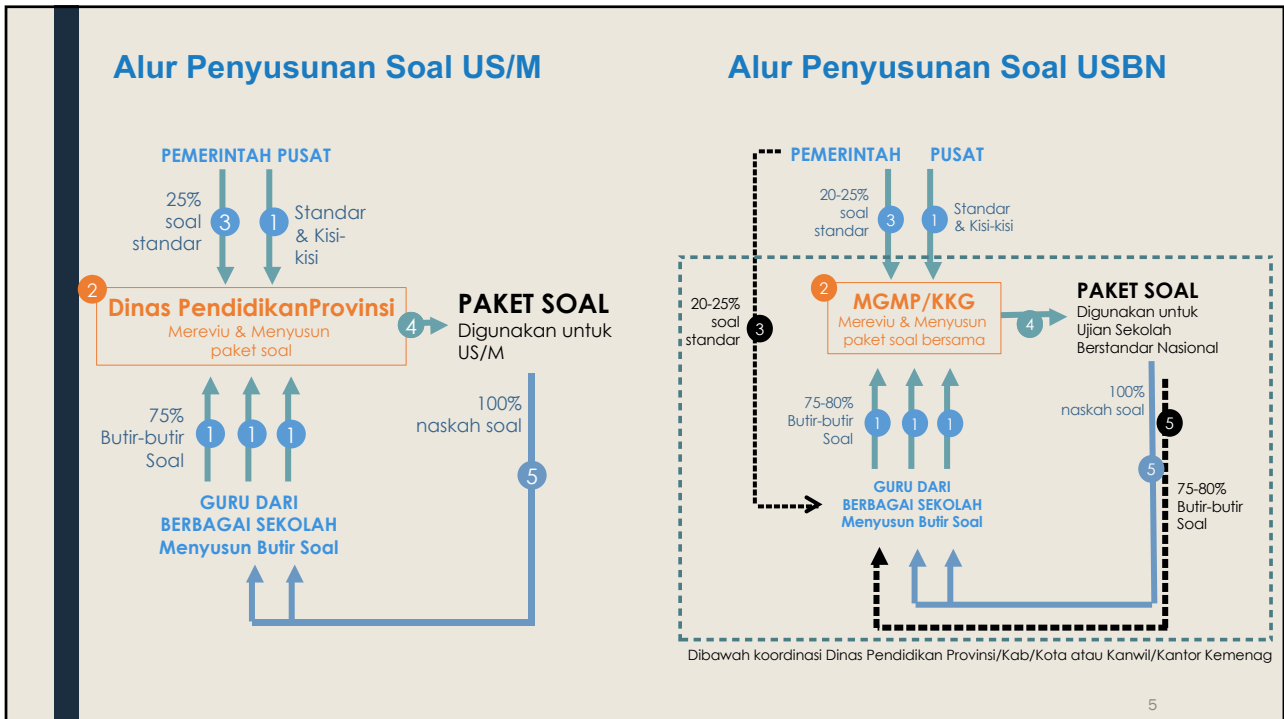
Alur Penyusunan Soal US/M

PEMERINTAH PUSAT

25% soal standar 3

1 Standar & Kisi-kisi

2 Dinas PendidikanProvinsi
Mereviu & Menyusun paket soal

4 PAKET SOAL
Digunakan untuk US/M

100% naskah soal

5

75% Butir-butir Soal 1 1 1

GURU DARI BERBAGAI SEKOLAH
Menyusun Butir Soal

Alur Penyusunan Soal USBN

PEMERINTAH PUSAT

20-25% soal standar 3

1 Standar & Kisi-kisi

20-25% soal standar 3

2 MGMP/KKG
Mereviu & Menyusun paket soal bersama

4 PAKET SOAL
Digunakan untuk Ujian Sekolah Berstandar Nasional

100% naskah soal

5

5

75-80% Butir-butir Soal

75-80% Butir-butir Soal 1 1 1

GURU DARI BERBAGAI SEKOLAH
Menyusun Butir Soal

Dibawah koordinasi Dinas Pendidikan Provinsi/Kab/Kota atau Kanwil/Kantor Kemenag

5